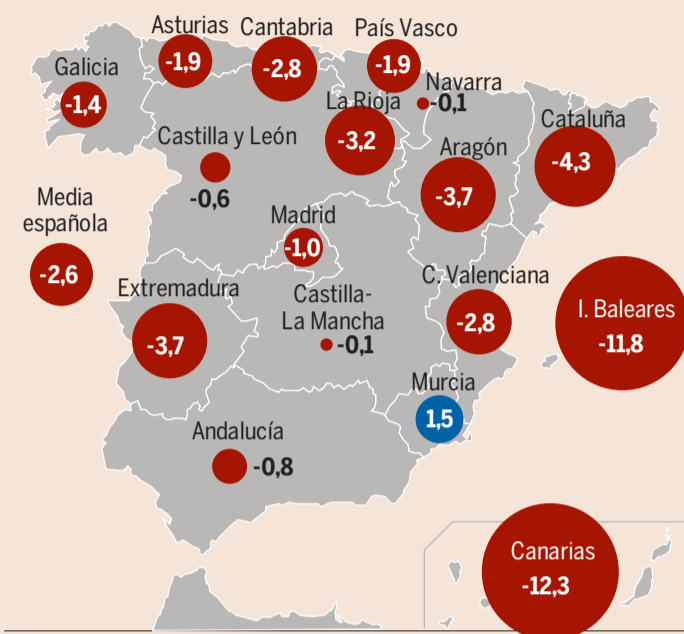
Asturias
-1,9
Cantabria
-2,8
País Vasco
-1,9
Galicia
-1,4
Navarra
-0,1
La Rioja
-3,2
Cataluña
-4,3
Castilla y León
-0,6
Aragón
-3,7
Media española
-2,6
Madrid
-1,0
C. Valenciana
-2,8
I. Baleares
-11,8
Extremadura
-3,7
Castilla-La Mancha
-0,1
Murcia
1,5
Andalucía
-0,8
Canarias
-12,3